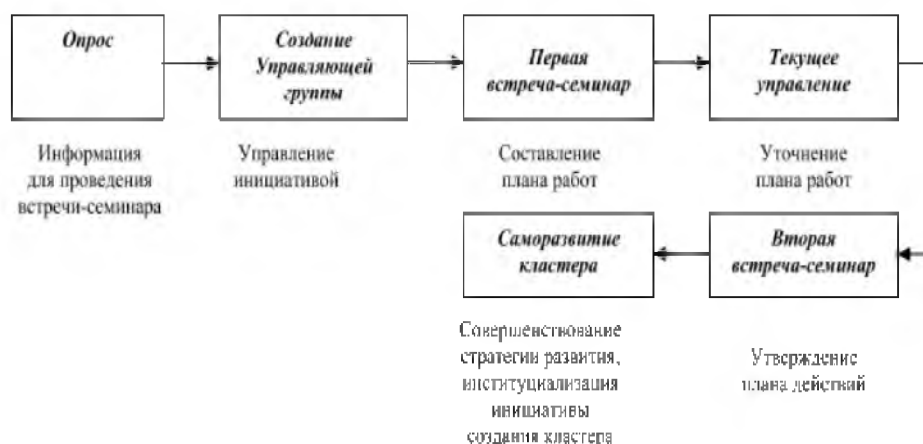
Опрос

Создание Управляющей группы

Первая встреча-семинар

Текущее управление

Информация для проведения встречи-семинара

Управление инициативой

Составление плана работ

Уточнение плана работ

Саморазвитие кластера

Вторая встреча-семинар

Совершенствование стратегии развития, институциализация инициативы создания кластера

Утверждение плана действий